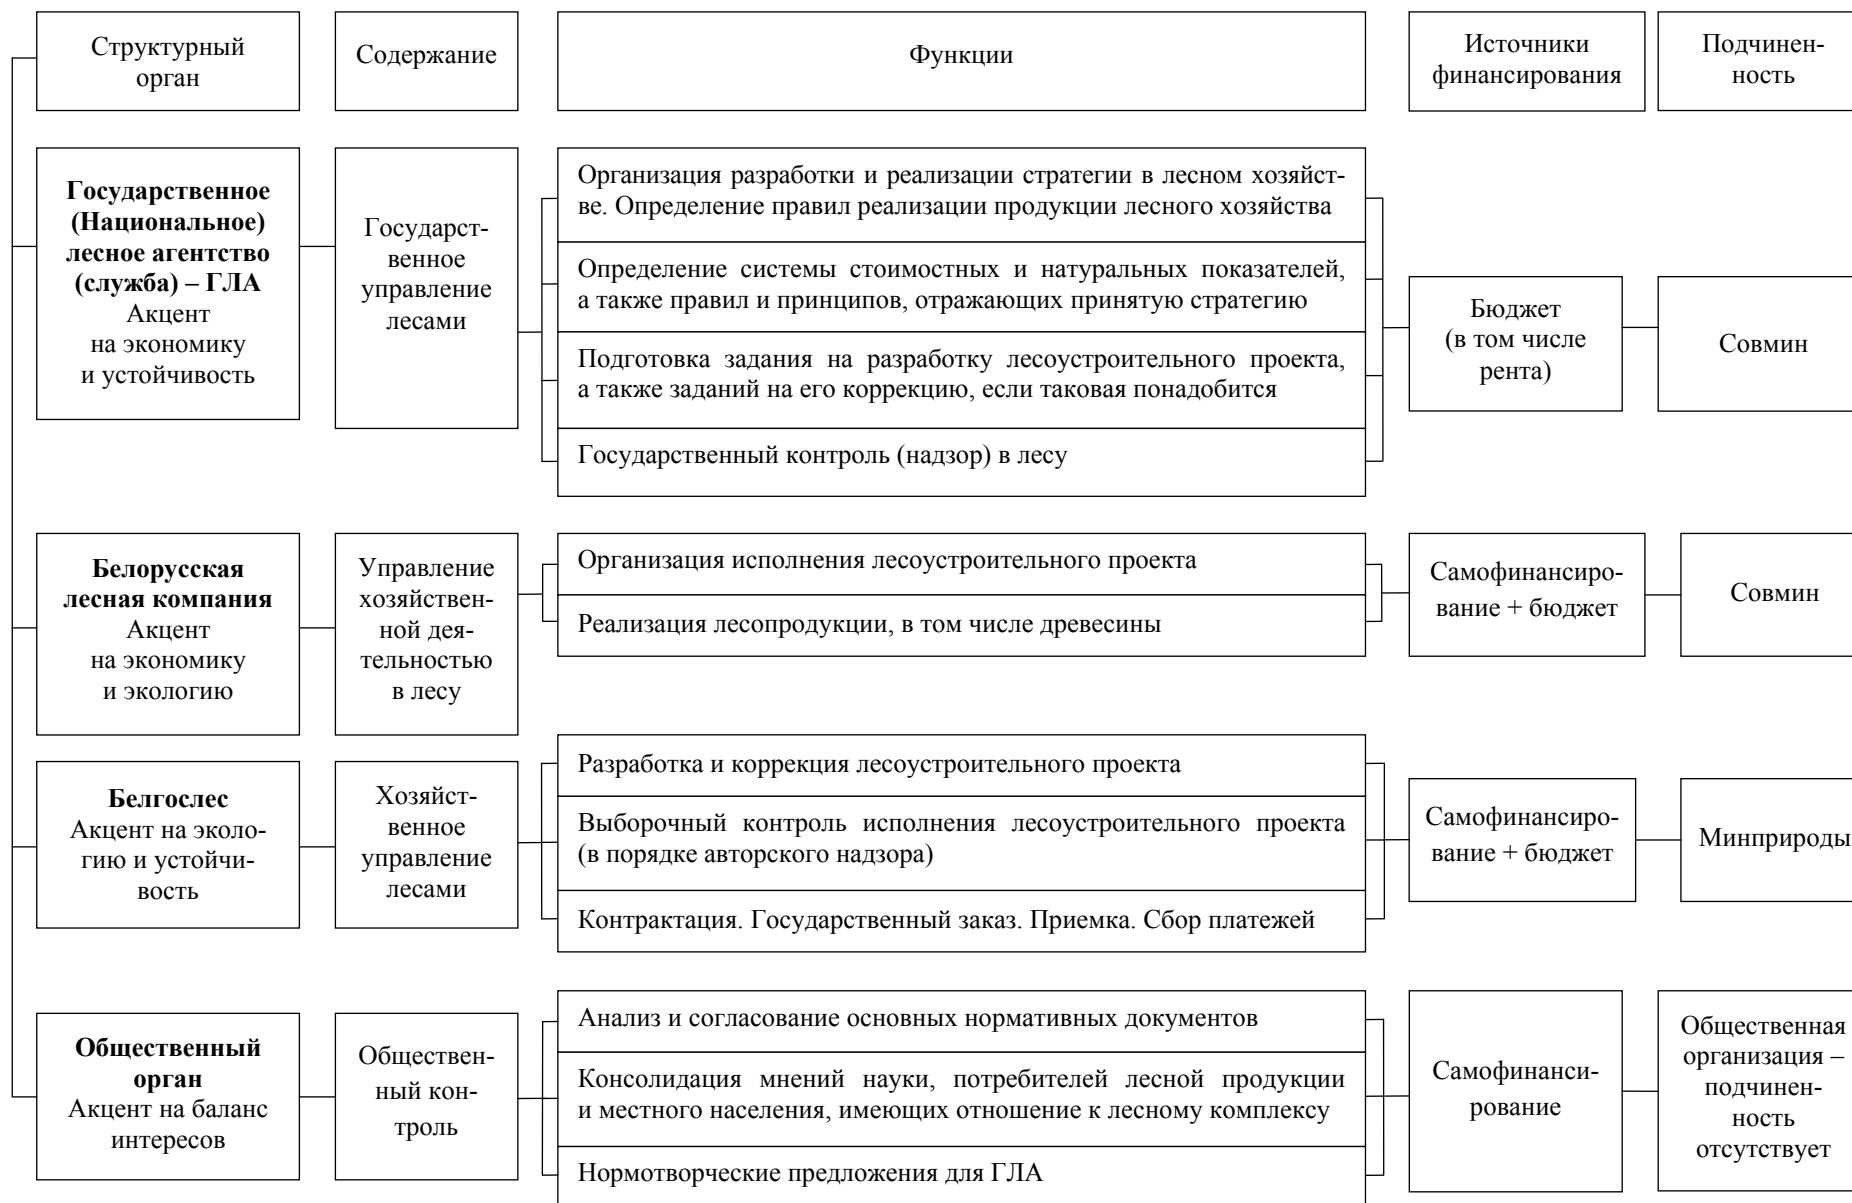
Структурный орган

Содержание

Функции

Источники финансирования

Подчиненность

Государственное (Национальное) лесное агентство (служба) – ГЛА
Акцент на экономику и устойчивость

Государственное управление лесами

Организация разработки и реализации стратегии в лесном хозяйстве. Определение правил реализации продукции лесного хозяйства

Определение системы стоимостных и натуральных показателей, а также правил и принципов, отражающих принятую стратегию

Подготовка задания на разработку лесоустроительного проекта, а также заданий на его коррекцию, если таковая понадобится

Государственный контроль (надзор) в лесу

Бюджет (в том числе рента)

Совмин

Белорусская лесная компания
Акцент на экономику и экологию

Управление хозяйственной деятельностью в лесу

Организация исполнения лесоустроительного проекта

Реализация лесопродукции, в том числе древесины

Самофинансирование + бюджет

Совмин

Белгослес
Акцент на экологию и устойчивость

Хозяйственное управление лесами

Разработка и коррекция лесоустроительного проекта

Выборочный контроль исполнения лесоустроительного проекта (в порядке авторского надзора)

Контрактация. Государственный заказ. Приемка. Сбор платежей

Самофинансирование + бюджет

Минприроды

Общественный орган
Акцент на баланс интересов

Общественный контроль

Анализ и согласование основных нормативных документов

Консолидация мнений науки, потребителей лесной продукции и местного населения, имеющих отношение к лесному комплексу

Нормотворческие предложения для ГЛА

Самофинансирование

Общественная организация – подчиненность отсутствует